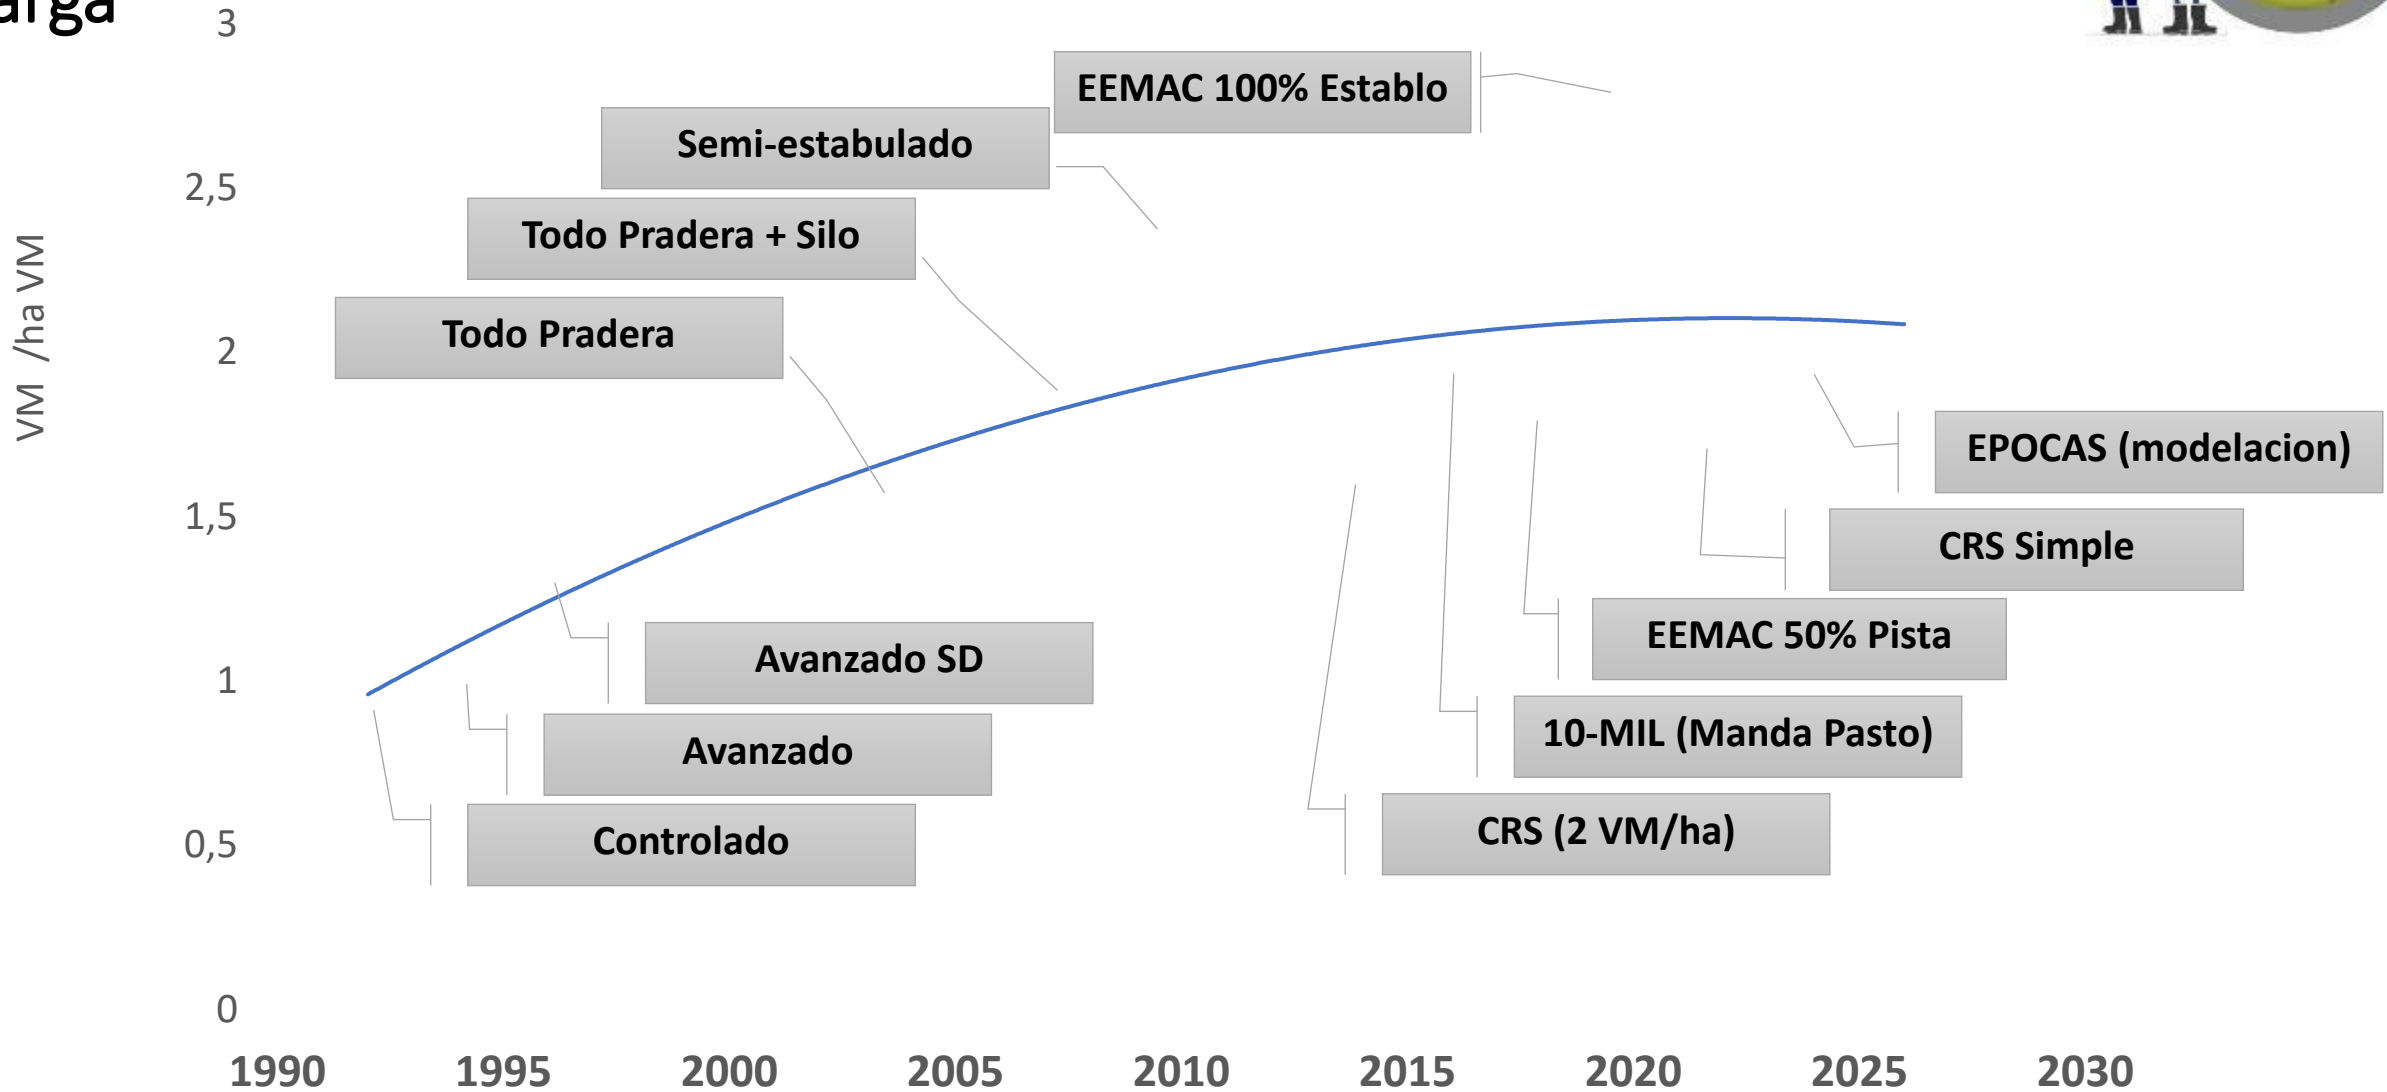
arga

VM /ha VM

3
2,5
2
1,5
1
0,5
0

EEMAC 100% Establo
Semi-estabulado
Todo Pradera + Silo
Todo Pradera
Avanzado SD
Avanzado
Controlado
EPOCAS (modelacion)
CRS Simple
EEMAC 50% Pista
10-MIL (Manda Pasto)
CRS (2 VM/ha)

1990 1995 2000 2005 2010 2015 2020 2025 2030